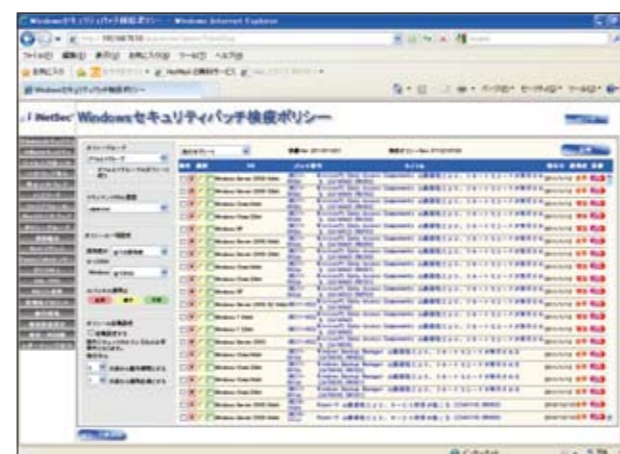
Windowsセキュリティパッチ検査ポリシー - Windows Internet Explorer

ファイル(F) 編集(E) 表示(V) お気に入り(A) ツール(T) ヘルプ(H)

Windowsセキュリティパッチ検査ポリシー

NetSec Windowsセキュリティパッチ検査ポリシー

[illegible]